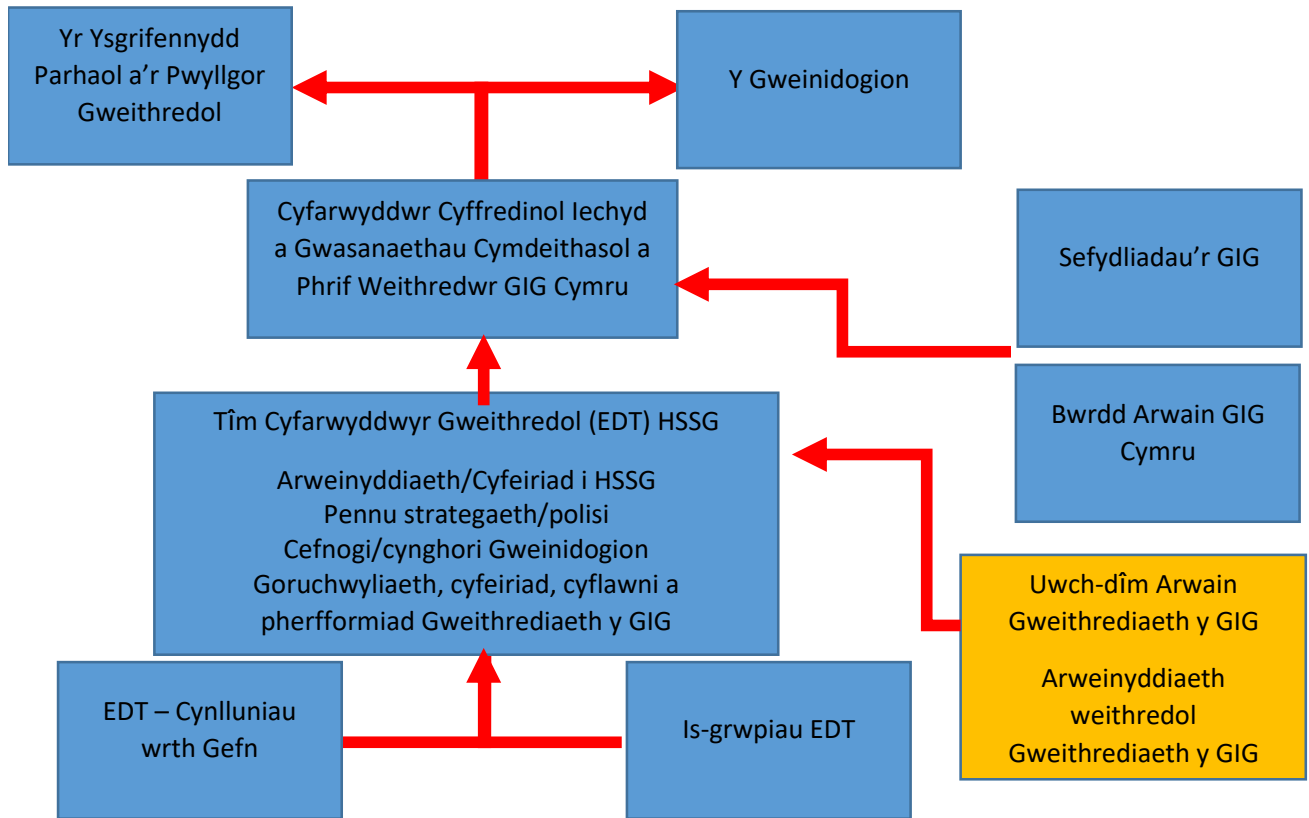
Yr Ysgrifennydd Parhaol a’r Pwyllgor Gweithredol

Y Gweinidogion

Cyfarwyddwr Cyffredinol Iechyd a Gwasanaethau Cymdeithasol a Phrif Weithredwr GIG Cymru

Sefydliadau’r GIG

Bwrdd Arwain GIG Cymru

Tîm Cyfarwyddwyr Gweithredol (EDT) HSSG

Arweinyddiaeth/Cyfeiriad i HSSG
Pennu strategaeth/polisi
Cefnogi/cynghori Gweinidogion
Goruchwyliaeth, cyfeiriad, cyflawni a pherfformiad Gweithrediaeth y GIG

Uwch-dîm Arwain Gweithrediaeth y GIG

Arweinyddiaeth weithredol Gweithrediaeth y GIG

EDT – Cynlluniau wrth Gefn

Is-grwpiau EDT